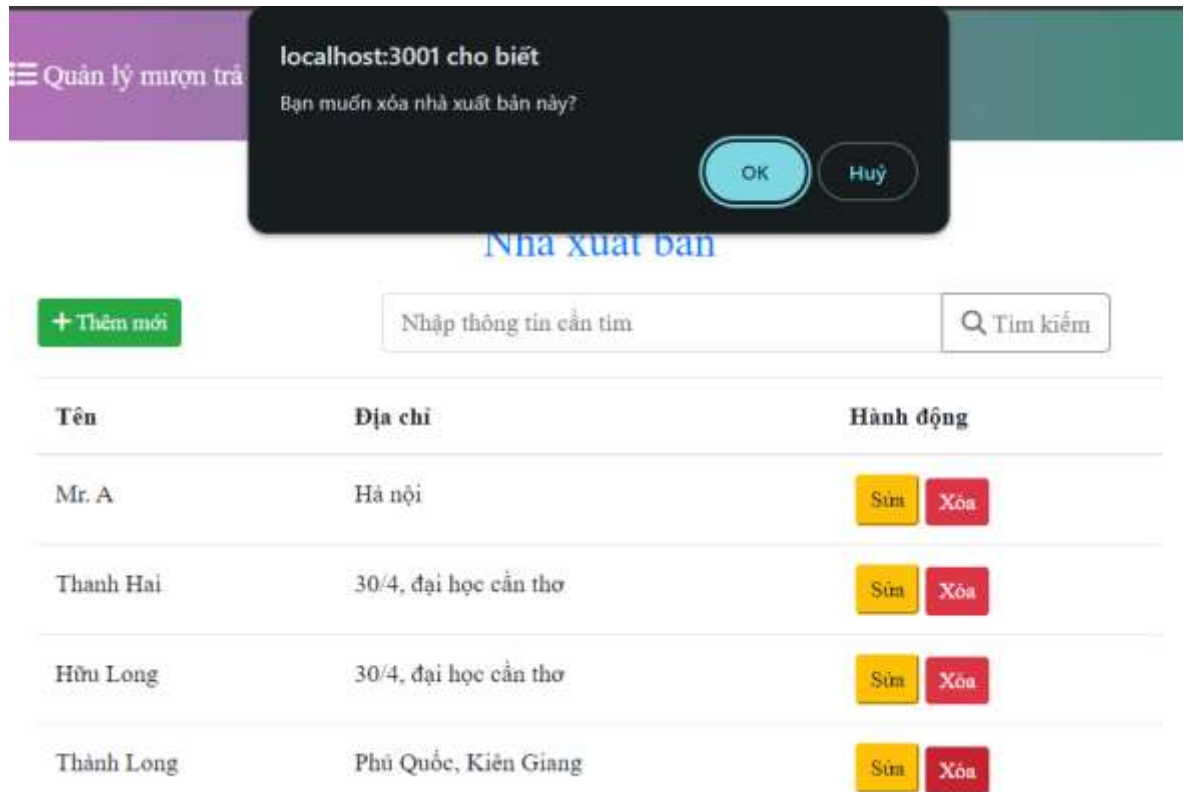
Quản lý mượn trả

localhost:3001 cho biết

Bạn muốn xóa nhà xuất bản này?

OK

Huỷ

Nhà xuất bản

+ Thêm mới

Nhập thông tin cần tìm

Tìm kiếm

| Tên | Địa chỉ | Hành động |
|---|---|---|
| Mr. A | Hà nội | Sửa Xóa |
| Thanh Hai | 30/4, đại học cần thơ | Sửa Xóa |
| Hữu Long | 30/4, đại học cần thơ | Sửa Xóa |
| Thành Long | Phú Quốc, Kiên Giang | Sửa Xóa |